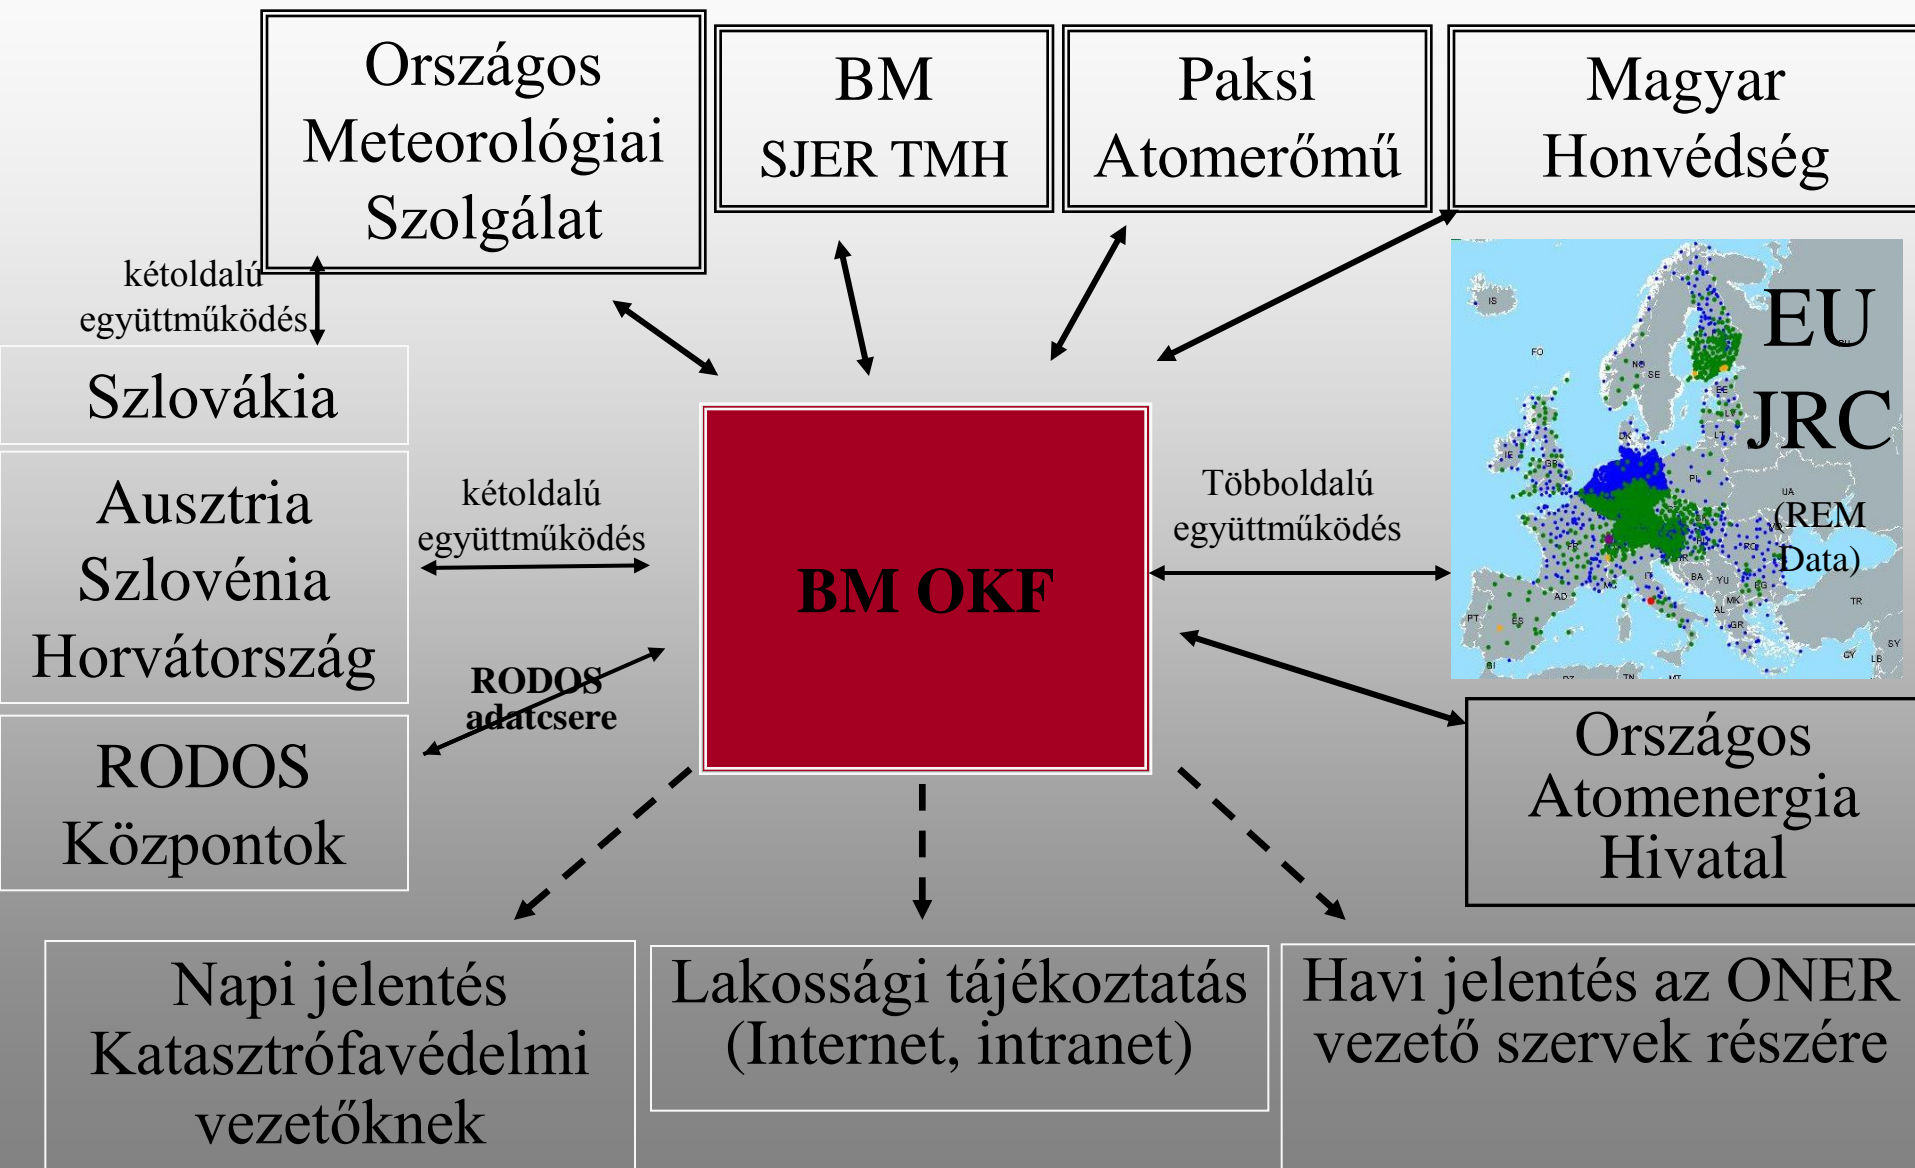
Országos Meteorológiai Szolgálat

BM SJER TMH

Paksi Atomerőmű

Magyar Honvédség

kétoldalú együttműködés

Szlovákia

Ausztria Szlovénia Horvátország

kétoldalú együttműködés

RODOS adatcsere

RODOS Központok

BM OKF

Többoldalú együttműködés

IS FO NO SE FI EE LV LT IE GB DK PL BY UA FR CZ RO MD BA YU BG PT ES AD IT MK AL GR TR CY SY LB

EU JRC (REM Data)

Országos Atomenergia Hivatal

Napi jelentés Katasztrófavédelmi vezetőknek

Lakossági tájékoztatás (Internet, intranet)

Havi jelentés az ONER vezető szervek részére